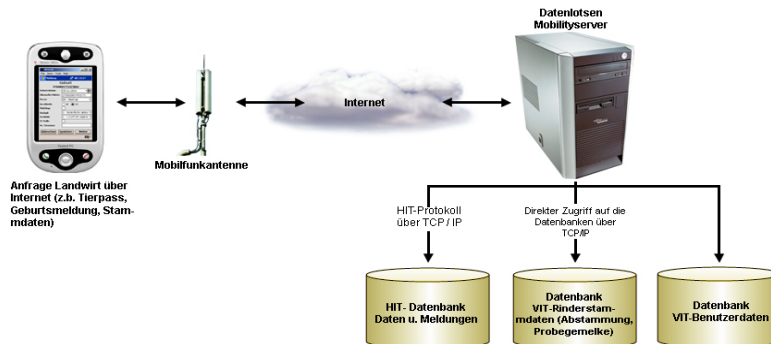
Datenlotsen Mobilityserver

Internet

Mobilfunkantenne

Anfrage Landwirt über Internet (z.b. Tierpass, Geburtsmeldung, Stammdaten)

HIT-Protokoll über TCP / IP

Direkter Zugriff auf die Datenbanken über TCP/IP

HIT- Datenbank Daten u. Meldungen

Datenbank VIT-Rinderstammdaten (Abstammung, Probegemelke)

Datenbank VIT-Benutzerdaten